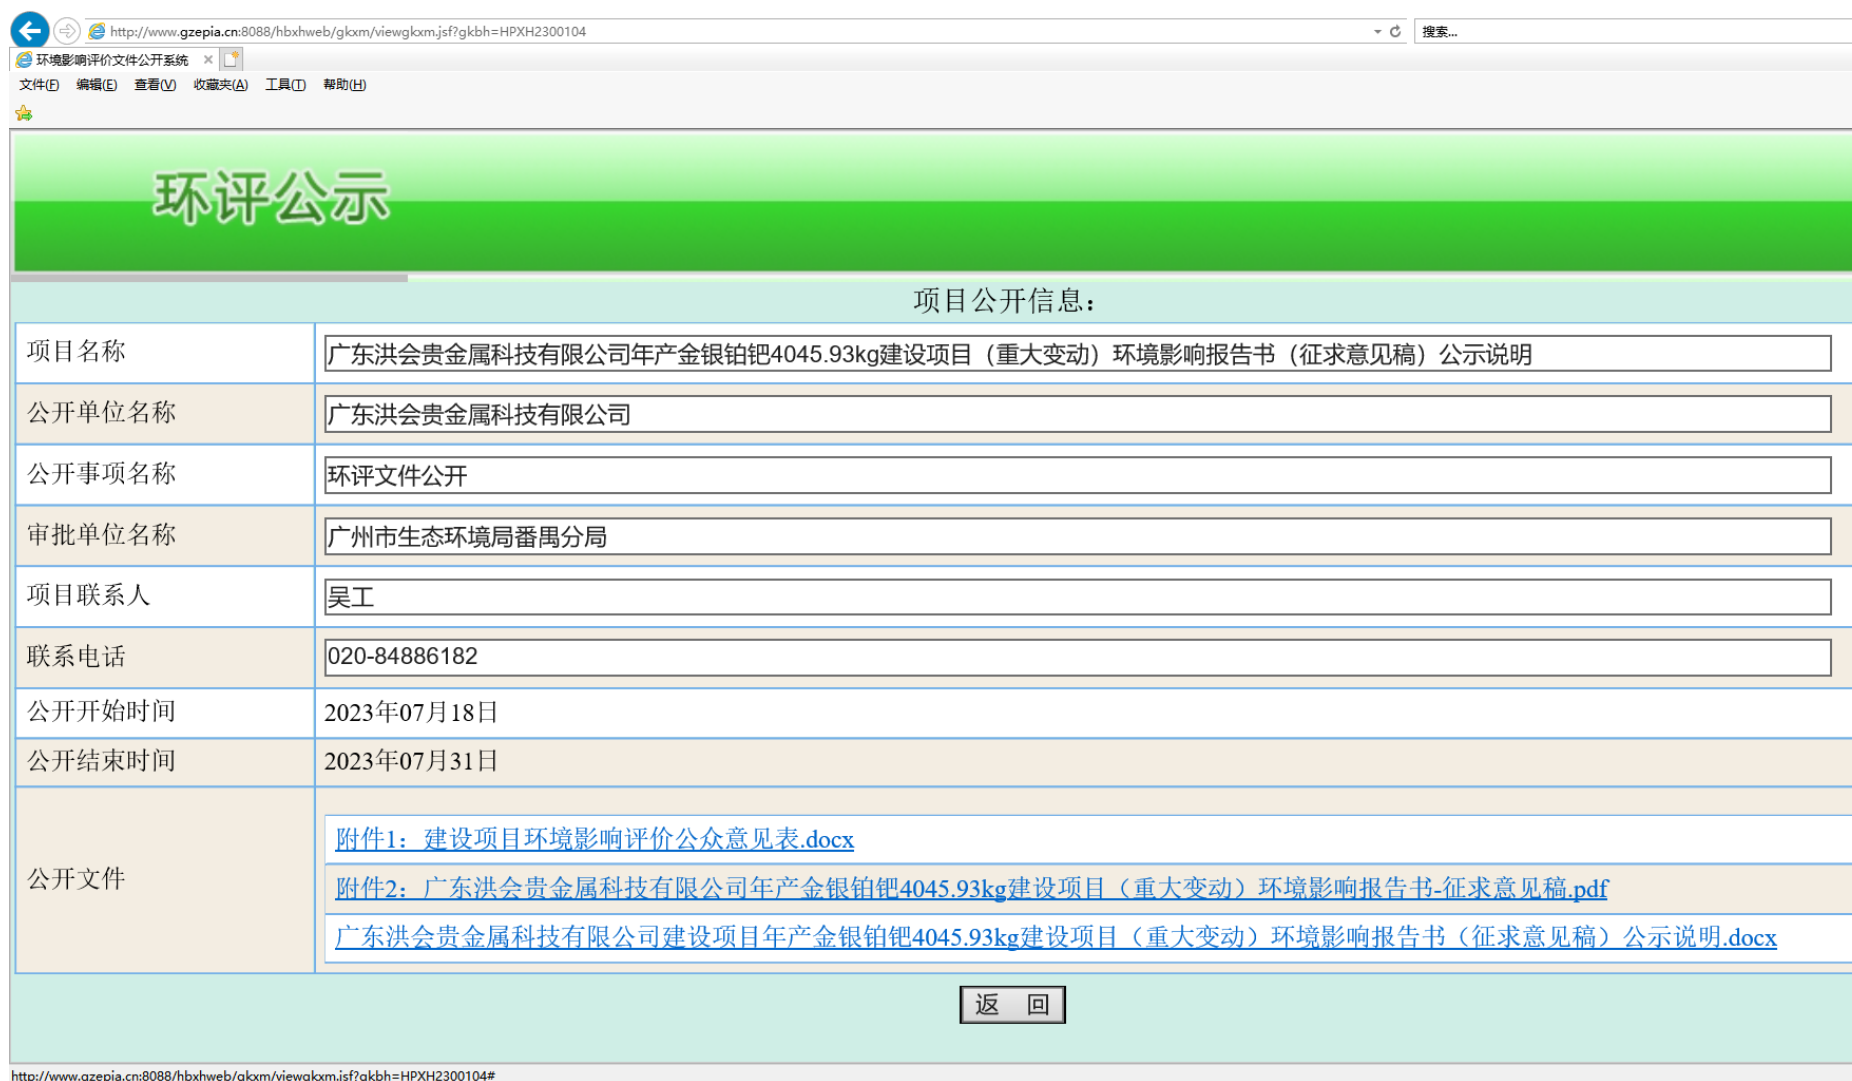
http://www.gzepia.cn:8088/hbxhweb/gkxm/viewgkxm.jsf?gkbh=HPXH2300104

搜索...

环境影响评价文件公开系统 ×

文件(F) 编辑(E) 查看(V) 收藏夹(A) 工具(T) 帮助(H)

环评公示

项目公开信息：

| | |
|---|---|
| 项目名称 | 广东洪会贵金属科技有限公司年产金银铂钯4045.93kg建设项目（重大变动）环境影响报告书（征求意见稿）公示说明 |
| 公开单位名称 | 广东洪会贵金属科技有限公司 |
| 公开事项名称 | 环评文件公开 |
| 审批单位名称 | 广州市生态环境局番禺分局 |
| 项目联系人 | 吴工 |
| 联系电话 | 020-84886182 |
| 公开开始时间 | 2023年07月18日 |
| 公开结束时间 | 2023年07月31日 |
| 公开文件 | 附件1：建设项目环境影响评价公众意见表.docx<br>附件2：广东洪会贵金属科技有限公司年产金银铂钯4045.93kg建设项目（重大变动）环境影响报告书-征求意见稿.pdf<br>广东洪会贵金属科技有限公司建设项目年产金银铂钯4045.93kg建设项目（重大变动）环境影响报告书（征求意见稿）公示说明.docx |

返 回

http://www.gzepia.cn:8088/hbxhweb/gkxm/viewgkxm.jsf?gkbh=HPXH2300104#